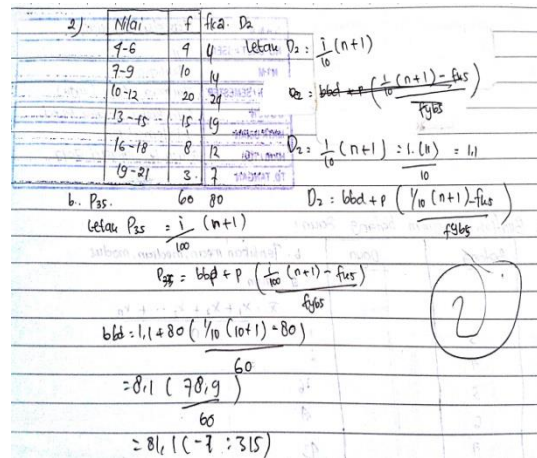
2).

| Nilai | f | fka | D2 |
|---|---|---|---|
| 4-6 | 4 | 4 | |
| 7-9 | 10 | 14 | |
| 10-12 | 20 | 24 | |
| 13-15 | 15 | 19 | |
| 16-18 | 8 | 12 | |
| 19-21 | 3 | 7 | |
| | 60 | 80 | |

Letak $D_2 : \frac{i}{10}(n+1)$

~~$D_2 : bbd + p\left(\frac{\frac{i}{10}(n+1) - fks}{fyks}\right)$~~

$D_2 : \frac{1}{10}(n+1) : \frac{1.(11)}{10} = 1,1$

$D_2 : bbd + p\left(\frac{1/10\,(n+1) - fks}{fyks}\right)$

b. $P_{35}$.

Letak $P_{35} = \frac{i}{100}(n+1)$

$P_{35} = bbd + p\left(\frac{\frac{i}{100}(n+1) - fks}{fyks}\right)$

$bbd = 1,1 + 80\left(\frac{1/10\,(10+1) - 80}{60}\right)$

$= 8,1\left(\frac{78,9}{60}\right)$

$= 81,1(-7 : 315)$

2